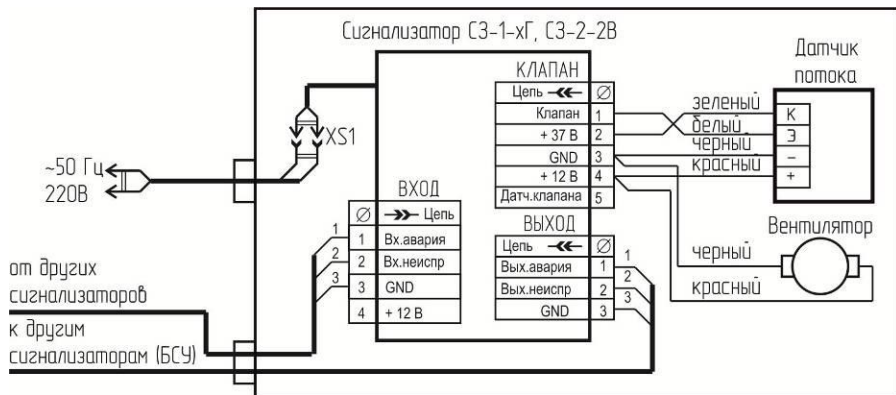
Сигнализатор СЗ-1-хГ, СЗ-2-2В

Датчик потока

КЛАПАН

| Цепь | ∅ |
|---|---|
| Клапан | 1 |
| + 37 В | 2 |
| GND | 3 |
| + 12 В | 4 |
| Датч.клапана | 5 |

зеленый
белый
черный
красный

К
Э
–
+

XS1

~50 Гц
220В

ВХОД

| ∅ | Цепь |
|---|---|
| 1 | Вх.авария |
| 2 | Вх.неиспр |
| 3 | GND |
| 4 | + 12 В |

ВЫХОД

| Цепь | ∅ |
|---|---|
| Вых.авария | 1 |
| Вых.неиспр | 2 |
| GND | 3 |

1
2
3

1
2
3

Вентилятор

черный
красный

от других сигнализаторов

к другим сигнализаторам (БСУ)